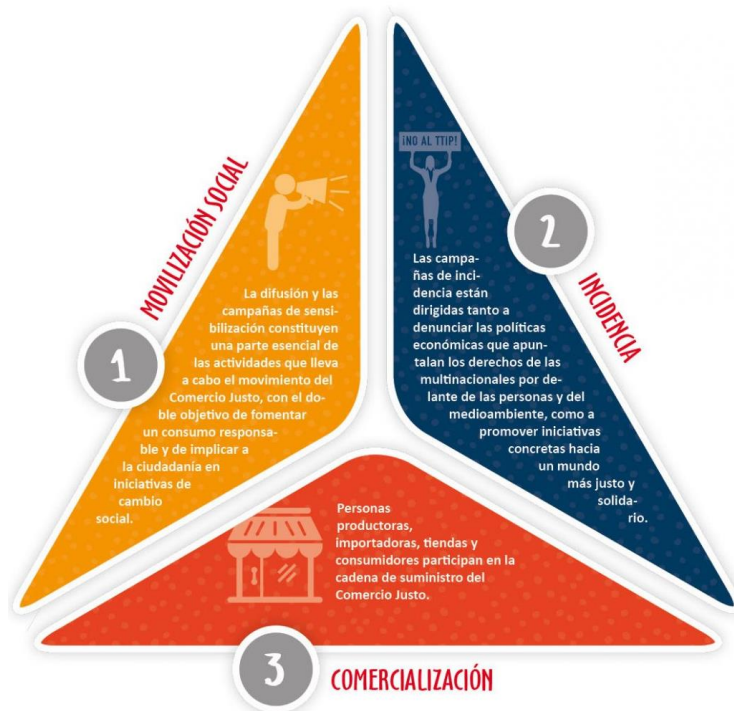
MOVILIZACIÓN SOCIAL

1

La difusión y las campañas de sensibilización constituyen una parte esencial de las actividades que lleva a cabo el movimiento del Comercio Justo, con el doble objetivo de fomentar un consumo responsable y de implicar a la ciudadanía en iniciativas de cambio social.

¡NO AL TTIP!

2

INCIDENCIA

Las campañas de incidencia están dirigidas tanto a denunciar las políticas económicas que apuntalan los derechos de las multinacionales por delante de las personas y del medioambiente, como a promover iniciativas concretas hacia un mundo más justo y solidario.

Personas productoras, importadoras, tiendas y consumidores participan en la cadena de suministro del Comercio Justo.

3

COMERCIALIZACIÓN